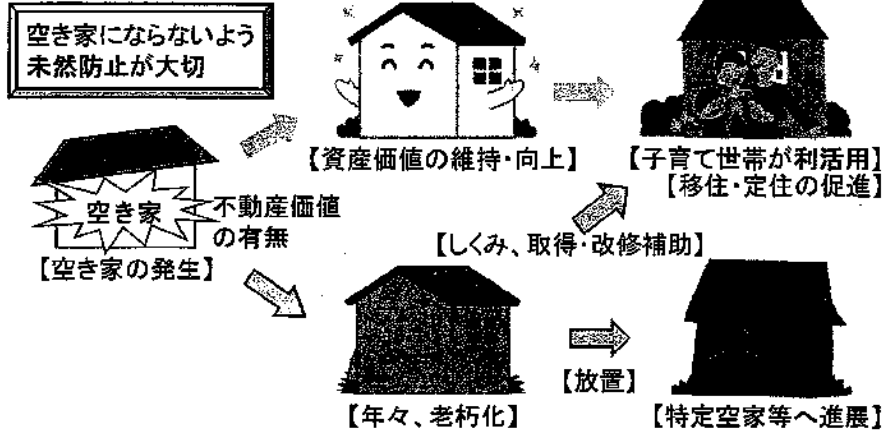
空き家にならないよう
未然防止が大切

【資産価値の維持・向上】

【子育て世帯が利活用】
【移住・定住の促進】

空き家

不動産価値
の有無

【空き家の発生】

【しくみ、取得・改修補助】

【放置】

【年々、老朽化】

【特定空家等へ進展】